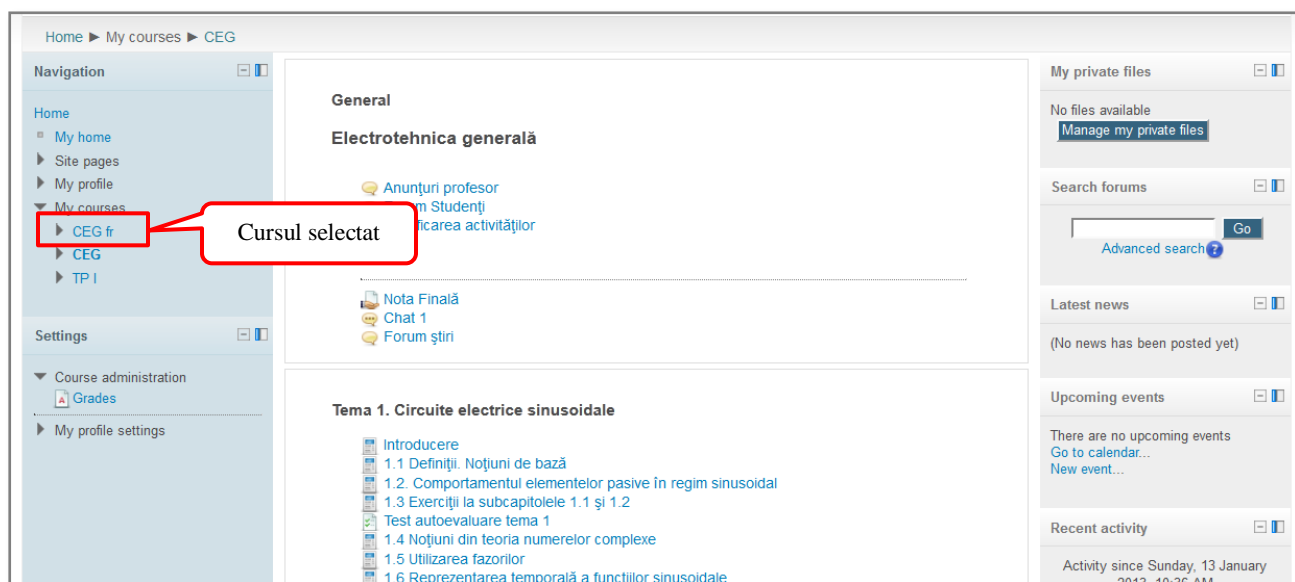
Home ► My courses ► CEG

Navigation

Home
My home
Site pages
My profile
My courses
CEG fr
CEG
TP I

Cursul selectat

Settings

Course administration
Grades
My profile settings

General

Electrotehnica generală

Anunţuri profesor
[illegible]m Studenţi
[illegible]ficarea activităţilor

Nota Finală
Chat 1
Forum ştiri

Tema 1. Circuite electrice sinusoidale

Introducere
1.1 Definiţii. Noţiuni de bază
1.2. Comportamentul elementelor pasive în regim sinusoidal
1.3 Exerciţii la subcapitolele 1.1 şi 1.2
Test autoevaluare tema 1
1.4 Noţiuni din teoria numerelor complexe
1.5 Utilizarea fazorilor
1.6 Reprezentarea temporală a funcţiilor sinusoidale

My private files

No files available
Manage my private files

Search forums

Go
Advanced search

Latest news

(No news has been posted yet)

Upcoming events

There are no upcoming events
Go to calendar...
New event...

Recent activity

Activity since Sunday, 13 January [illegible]